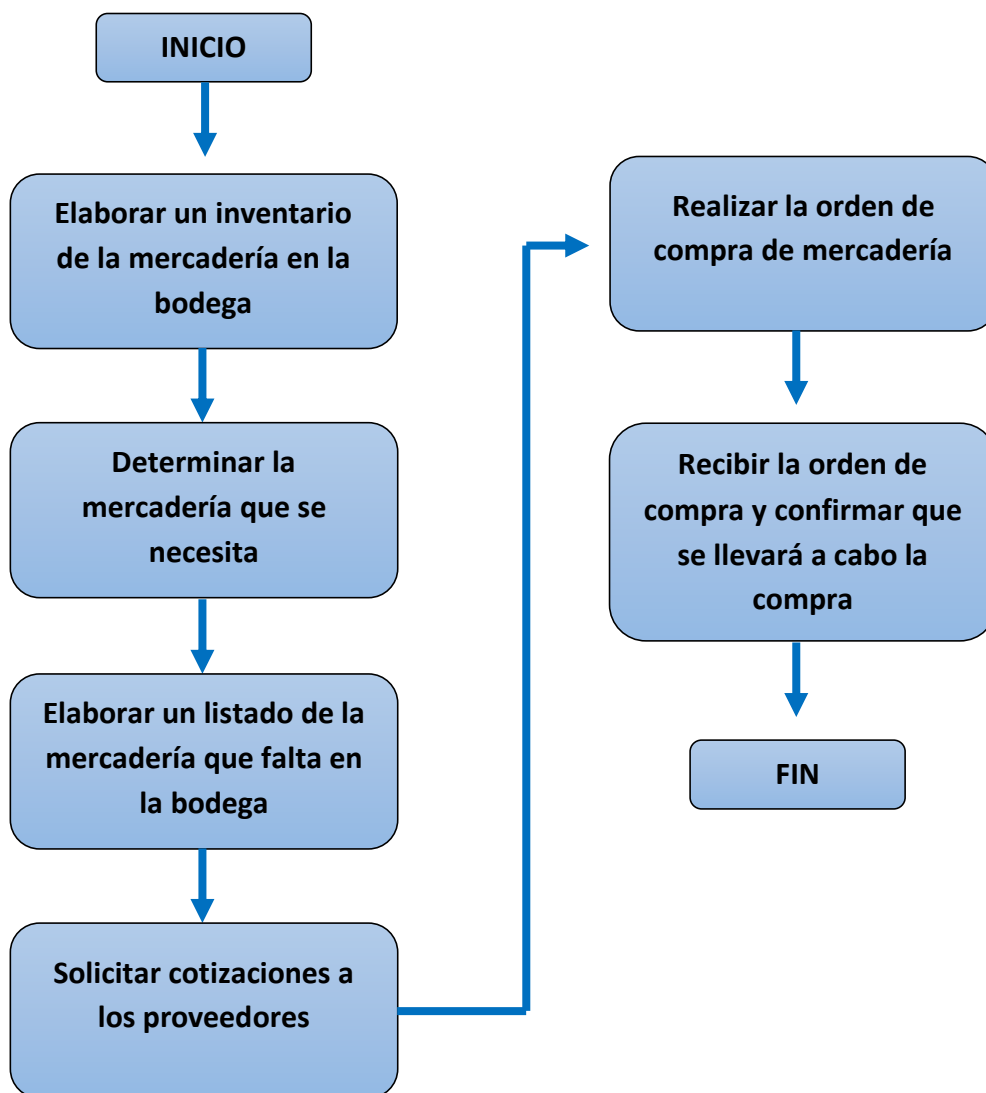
INICIO

Elaborar un inventario de la mercadería en la bodega

Determinar la mercadería que se necesita

Elaborar un listado de la mercadería que falta en la bodega

Solicitar cotizaciones a los proveedores

Realizar la orden de compra de mercadería

Recibir la orden de compra y confirmar que se llevará a cabo la compra

FIN